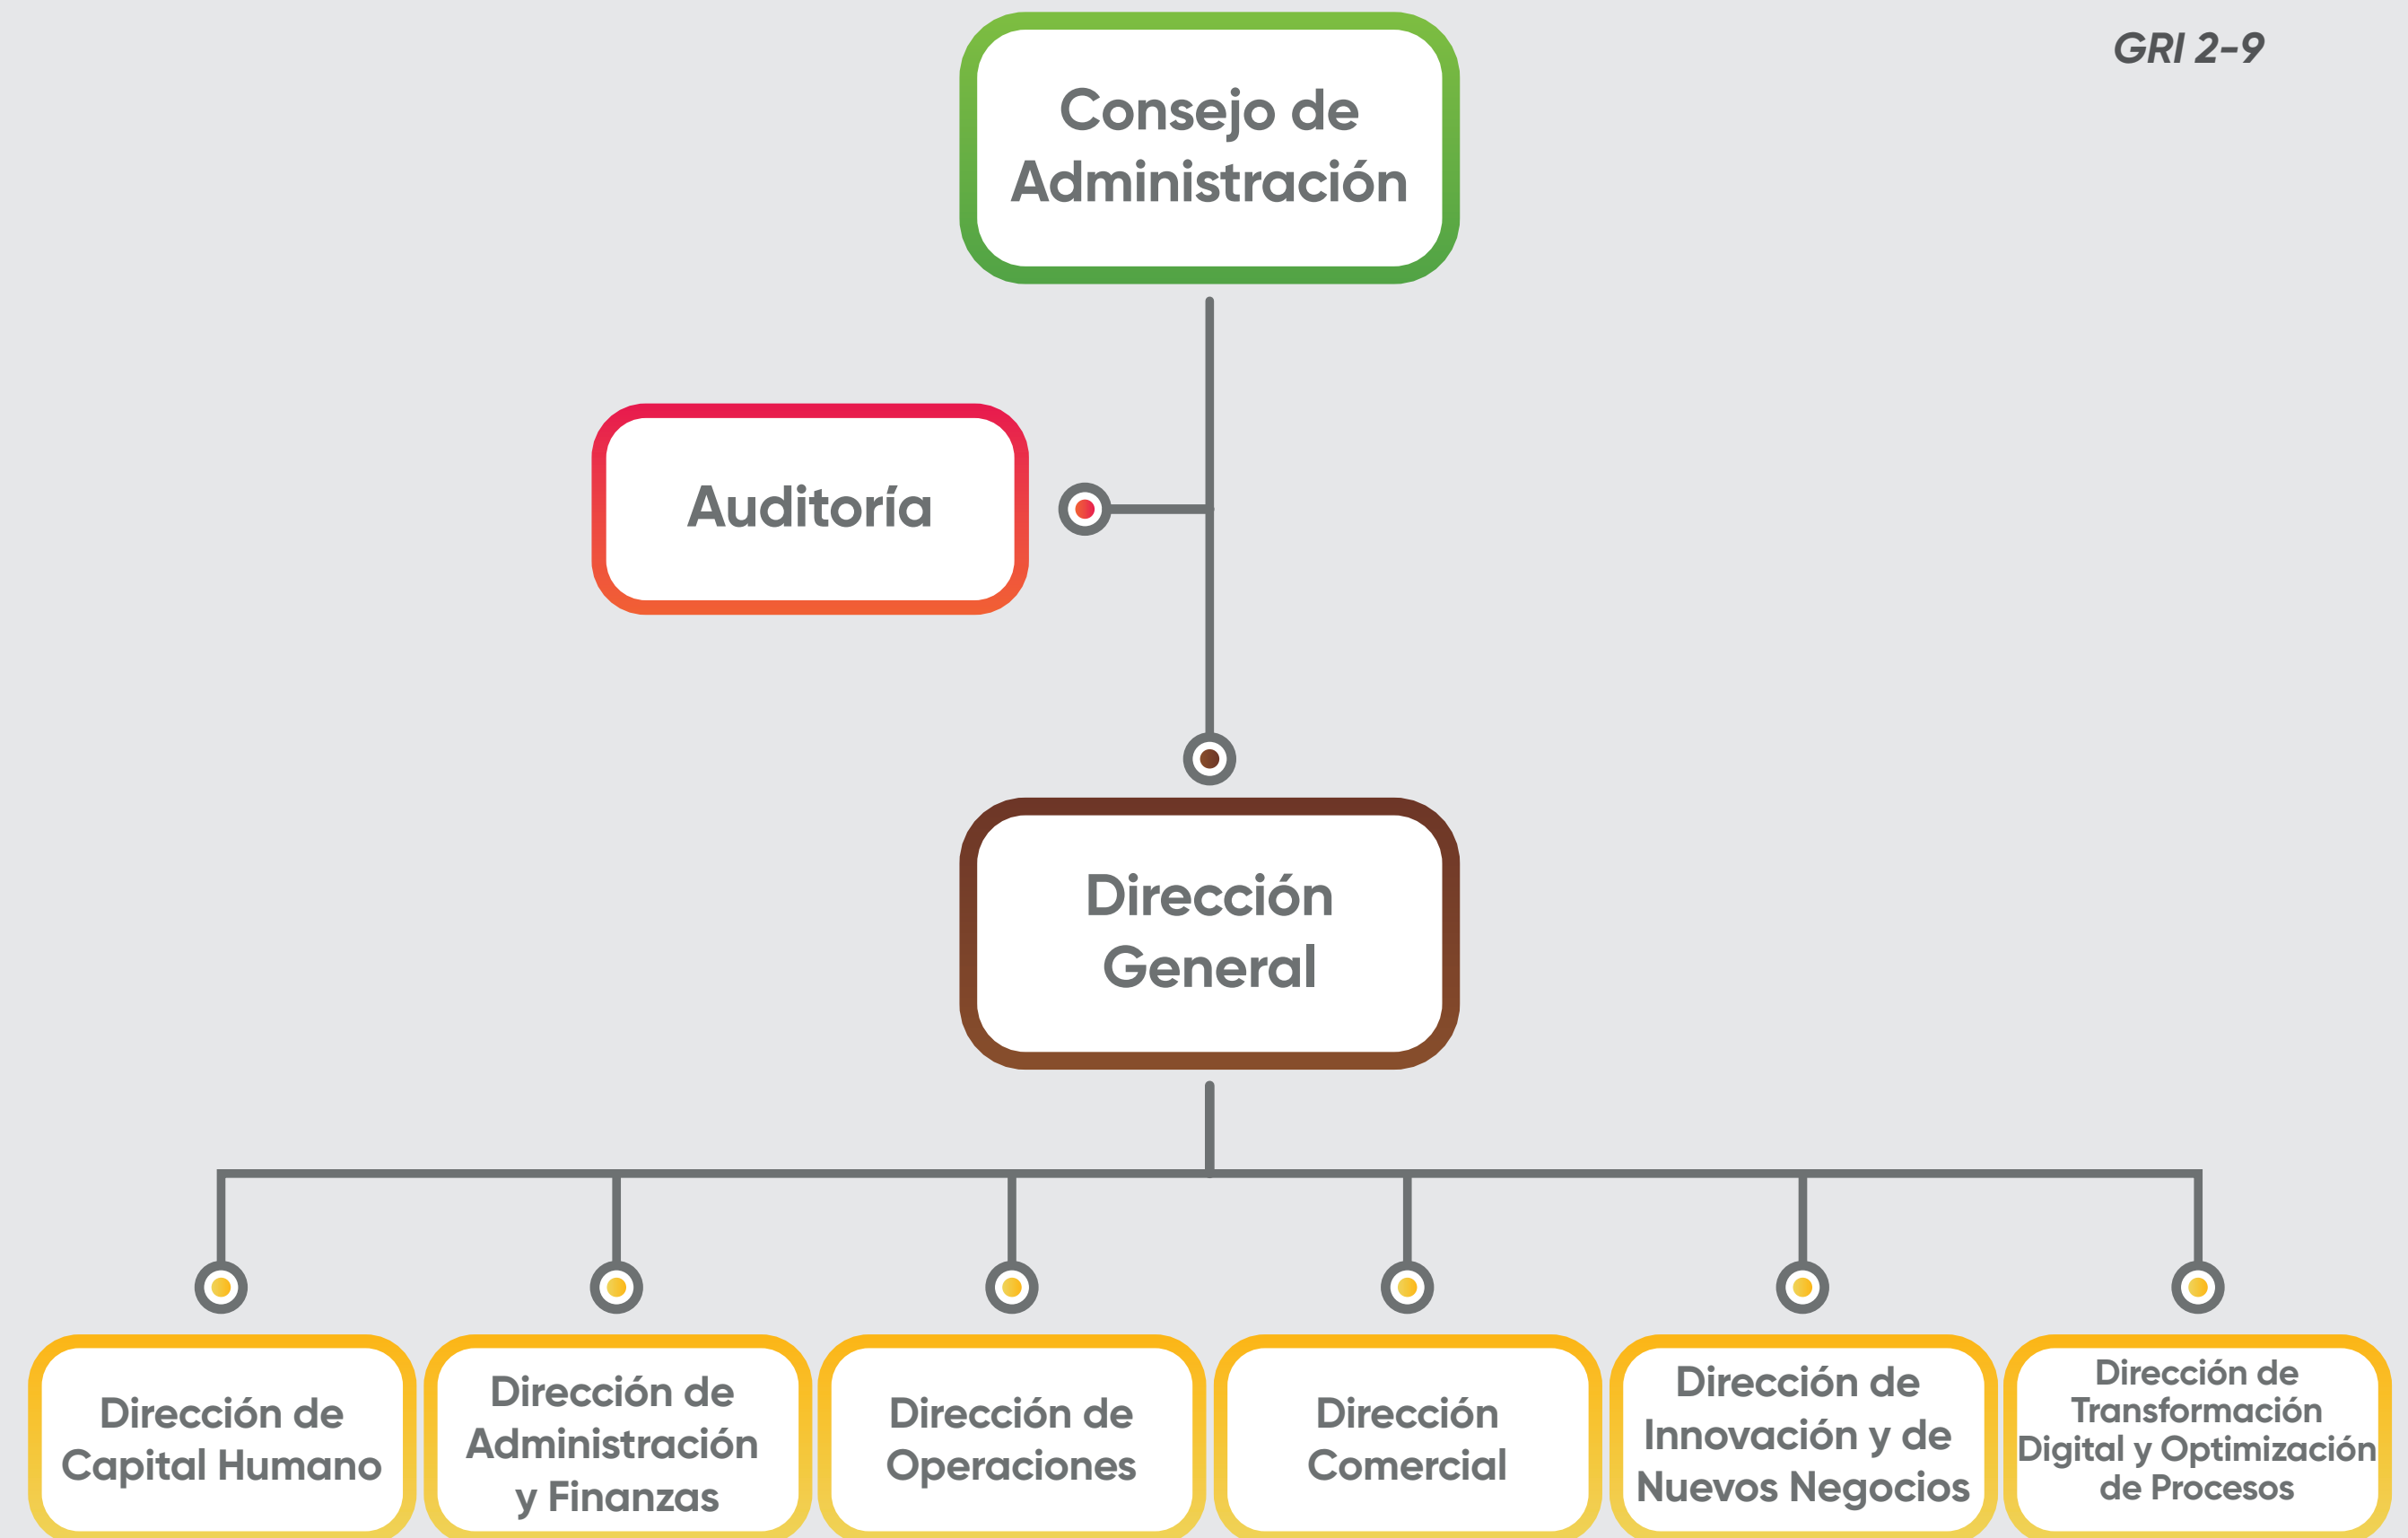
GRI 2-9

Consejo de Administración

Auditoría

Dirección General

Dirección de Capital Humano

Dirección de Administración y Finanzas

Dirección de Operaciones

Dirección Comercial

Dirección de Innovación y de Nuevos Negocios

Dirección de Transformación Digital y Optimización de Procesos